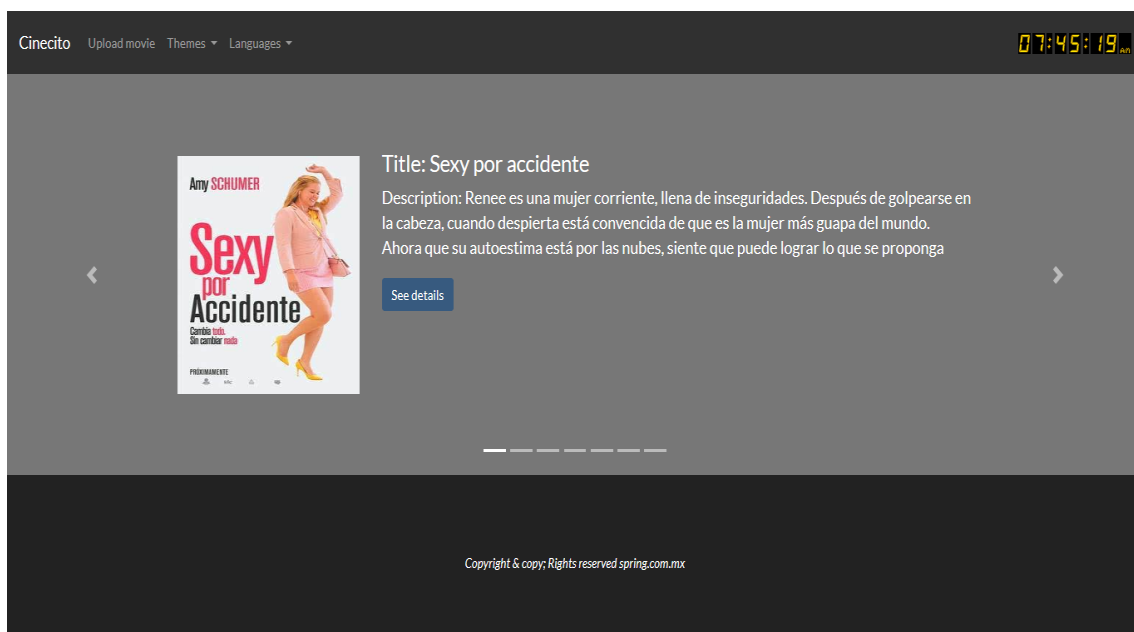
Cinecito Upload movie Themes Languages

07:45:19 AM

Amy SCHUMER
Sexy por Accidente
Cambia todo. Sin cambiar nada
PRÓXIMAMENTE

Title: Sexy por accidente

Description: Renee es una mujer corriente, llena de inseguridades. Después de golpearse en la cabeza, cuando despierta está convencida de que es la mujer más guapa del mundo. Ahora que su autoestima está por las nubes, siente que puede lograr lo que se proponga

See details

Copyright & copy; Rights reserved spring.com.mx